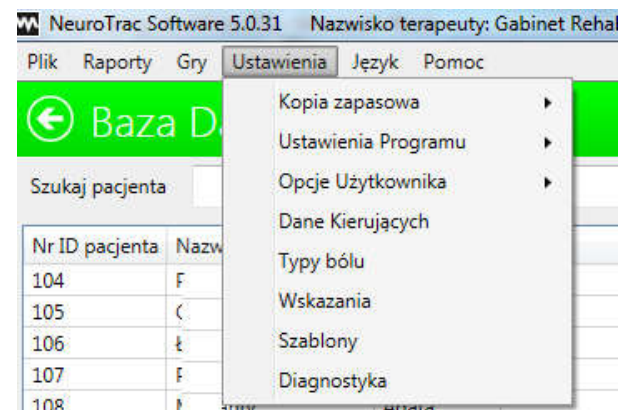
NeuroTrac Software 5.0.31 Nazwisko terapeuty: Gabinet Rehal

Plik Raporty Gry Ustawienia Język Pomoc

Baza D

Szukaj pacjenta

| Nr ID pacjenta | Nazw |
|---|---|
| 104 | F |
| 105 | ( |
| 106 | Ł |
| 107 | F |
| 108 | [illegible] |

Kopia zapasowa
Ustawienia Programu
Opcje Użytkownika
Dane Kierujących
Typy bólu
Wskazania
Szablony
Diagnostyka